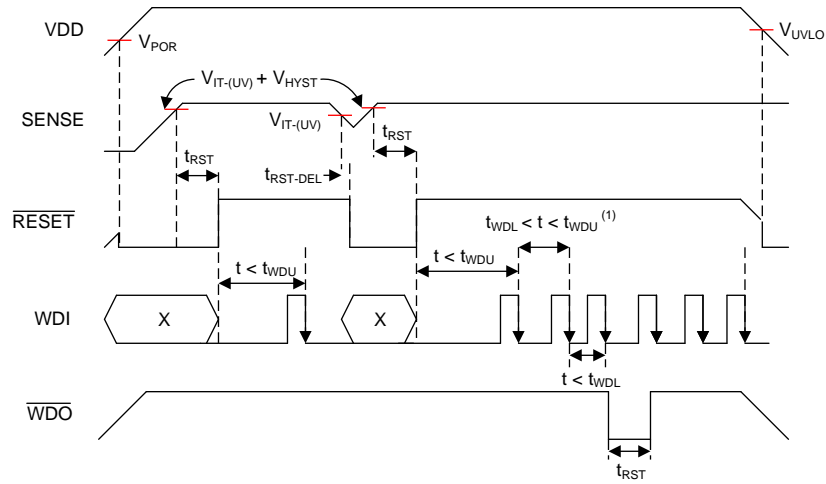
VDD

$V_{POR}$

$V_{UVLO}$

$V_{IT-(UV)} + V_{HYST}$

SENSE

$V_{IT-(UV)}$

$t_{RST}$

$t_{RST}$

$t_{RST-DEL}$

$\overline{RESET}$

$t_{WDL} < t < t_{WDU}$ $^{(1)}$

$t < t_{WDU}$

$t < t_{WDU}$

WDI

X

X

$t < t_{WDL}$

$\overline{WDO}$

$t_{RST}$